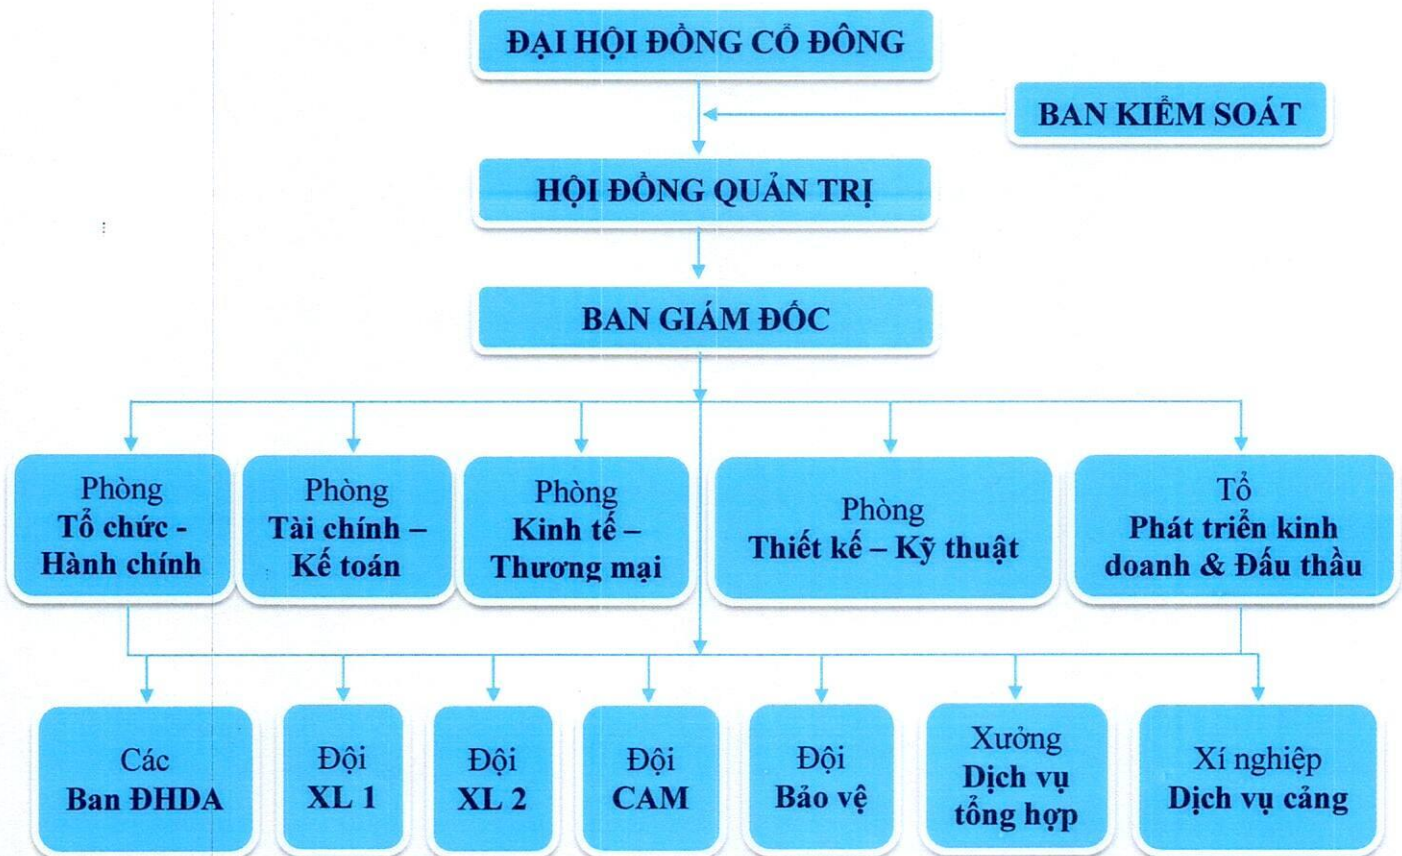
ĐẠI HỘI ĐỒNG CỔ ĐÔNG

BAN KIỂM SOÁT

HỘI ĐỒNG QUẢN TRỊ

BAN GIÁM ĐỐC

Phòng Tổ chức - Hành chính

Phòng Tài chính – Kế toán

Phòng Kinh tế – Thương mại

Phòng Thiết kế – Kỹ thuật

Tổ Phát triển kinh doanh & Đấu thầu

Các Ban ĐHDA

Đội XL 1

Đội XL 2

Đội CAM

Đội Bảo vệ

Xưởng Dịch vụ tổng hợp

Xí nghiệp Dịch vụ cảng